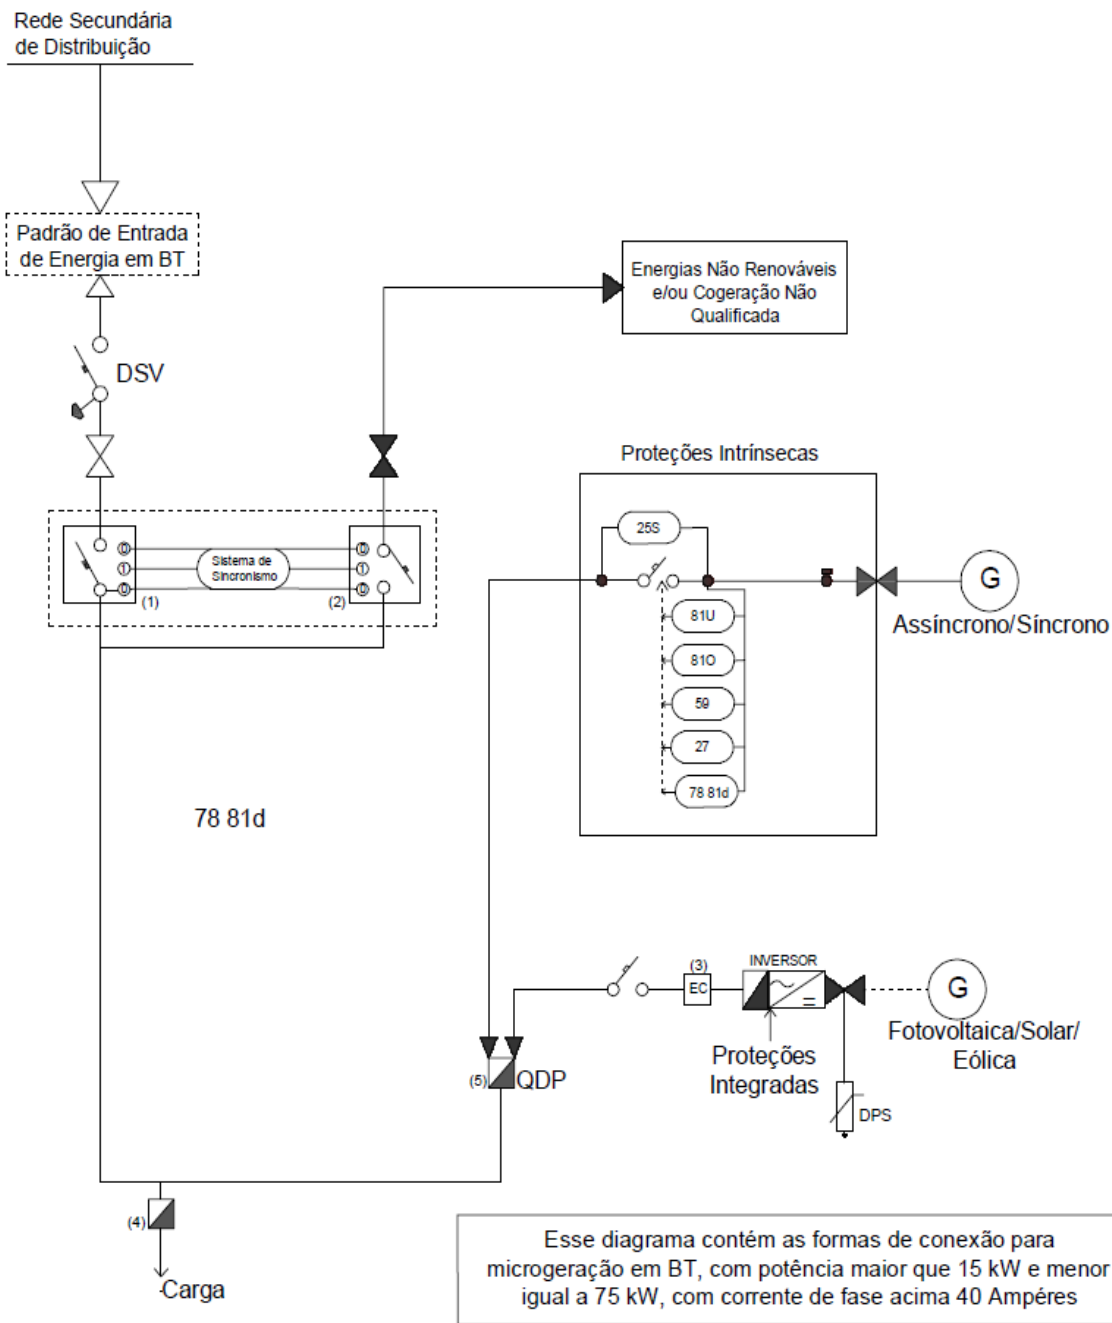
Rede Secundária de Distribuição

Padrão de Entrada de Energia em BT

DSV

Energias Não Renováveis e/ou Cogeração Não Qualificada

Proteções Intrínsecas

0
1
0
Sistema de Sincronismo
0
1
0
(1)
(2)

25S

G
Assíncrono/Síncrono

81U
81O
59
27
78 81d

78 81d

(3)
EC
INVERSOR

G

Proteções Integradas

Fotovoltaica/Solar/ Eólica

(5)
QDP

DPS

(4)

Carga

Esse diagrama contém as formas de conexão para microgeração em BT, com potência maior que 15 kW e menor igual a 75 kW, com corrente de fase acima 40 Ampéres